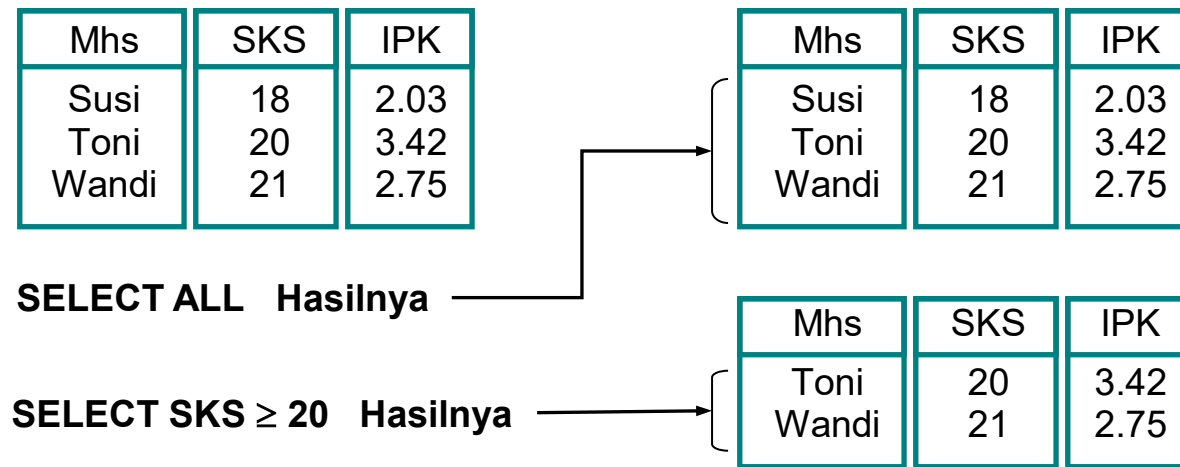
| Mhs | SKS | IPK |
|---|---|---|
| Susi<br>Toni<br>Wandi | 18<br>20<br>21 | 2.03<br>3.42<br>2.75 |

| Mhs | SKS | IPK |
|---|---|---|
| Susi<br>Toni<br>Wandi | 18<br>20<br>21 | 2.03<br>3.42<br>2.75 |

SELECT ALL Hasilnya

| Mhs | SKS | IPK |
|---|---|---|
| Toni<br>Wandi | 20<br>21 | 3.42<br>2.75 |

SELECT SKS $\geq$ 20 Hasilnya